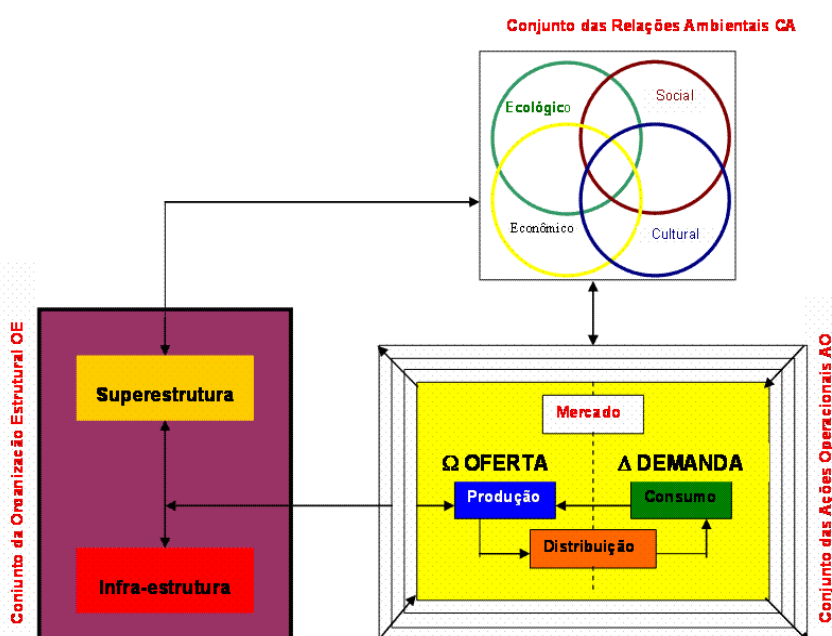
Conjunto das Relações Ambientais CA

Ecológico

Social

Econômico

Cultural

Conjunto da Organização Estrutural OE

Superestrutura

Infra-estrutura

Conjunto das Ações Operacionais AO

Mercado

Ω OFERTA

Δ DEMANDA

Produção

Consumo

Distribuição